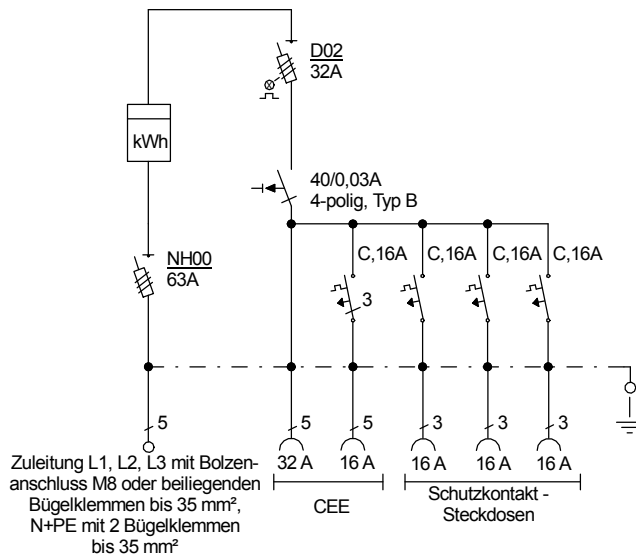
D02
32A

kWh

40/0,03A
4-polig, Typ B

NH00
63A

C,16A C,16A C,16A C,16A

3

5

5 5 3 3 3

32 A 16 A 16 A 16 A 16 A

Zuleitung L1, L2, L3 mit Bolzenanschluss M8 oder beiliegenden Bügelklemmen bis 35 mm², N+PE mit 2 Bügelklemmen bis 35 mm²

CEE

Schutzkontakt - Steckdosen